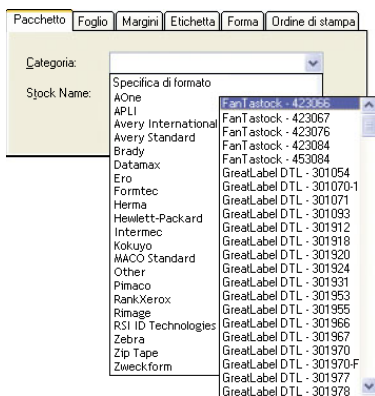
Pacchetto | Foglio | Margini | Etichetta | Forma | Ordine di stampa

Categoria:

Stock Name:

Specifica di formato
AOne
APLI
Avery International
Avery Standard
Brady
Datamax
Ero
Formtec
Herma
Hewlett-Packard
Intermec
Kokuyo
MACO Standard
Other
Pimaco
RankXerox
Rimage
RSI ID Technologies
Zebra
Zip Tape
Zweckform

FanTastock - 423066
FanTastock - 423067
FanTastock - 423076
FanTastock - 423084
FanTastock - 453084
GreatLabel DTL - 301054
GreatLabel DTL - 301070-1
GreatLabel DTL - 301071
GreatLabel DTL - 301093
GreatLabel DTL - 301912
GreatLabel DTL - 301918
GreatLabel DTL - 301920
GreatLabel DTL - 301924
GreatLabel DTL - 301931
GreatLabel DTL - 301953
GreatLabel DTL - 301955
GreatLabel DTL - 301966
GreatLabel DTL - 301967
GreatLabel DTL - 301970
GreatLabel DTL - 301970-F
GreatLabel DTL - 301977
GreatLabel DTL - 301978